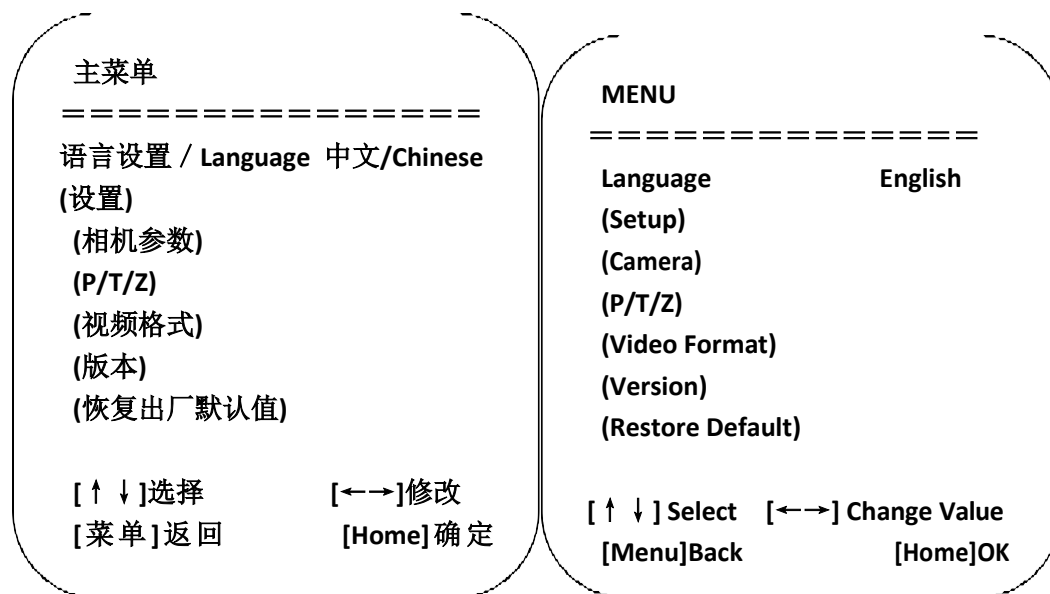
主菜单

================

语言设置 / Language 中文/Chinese

(设置)

(相机参数)

(P/T/Z)

(视频格式)

(版本)

(恢复出厂默认值)

[↑ ↓]选择 [←→]修改

[菜单]返回 [Home]确定

MENU

==============

Language English

(Setup)

(Camera)

(P/T/Z)

(Video Format)

(Version)

(Restore Default)

[↑ ↓] Select [←→] Change Value

[Menu]Back [Home]OK